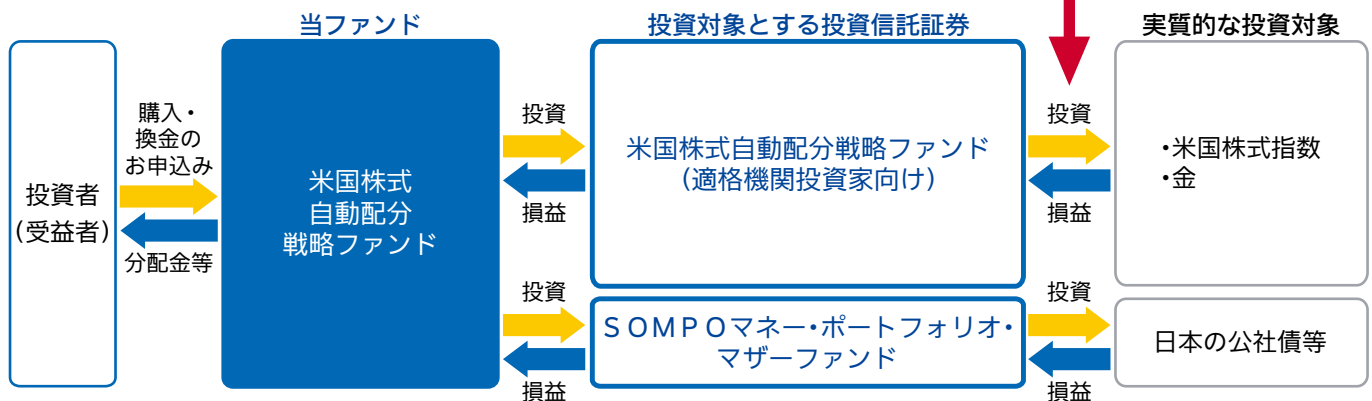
当ファンド

投資対象とする投資信託証券

実質的な投資対象

投資者
（受益者）

購入・
換金の
お申込み

分配金等

米国株式
自動配分
戦略ファンド

投資

損益

米国株式自動配分戦略ファンド
（適格機関投資家向け）

投資

損益

・米国株式指数
・金

投資

損益

ＳＯＭＰＯマネー・ポートフォリオ・
マザーファンド

投資

損益

日本の公社債等